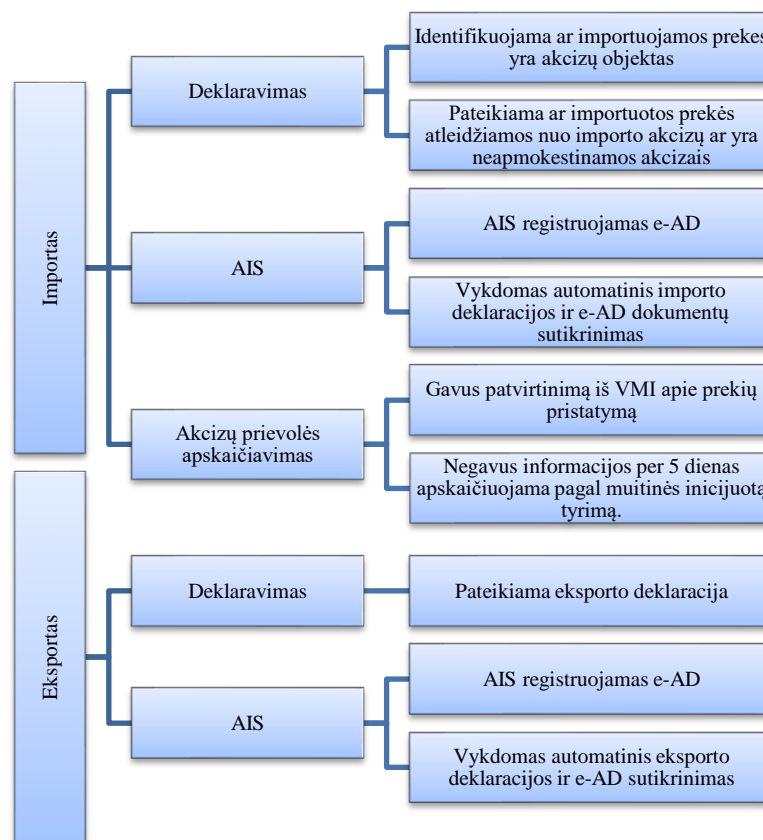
Importas

Deklaravimas

Identifikuojama ar importuojamos prekės yra akcizų objektas

Pateikiama ar importuotos prekės atleidžiamos nuo importo akcizų ar yra neapmokestinamos akcizais

AIS

AIS registruojamas e-AD

Vykdomas automatinis importo deklaracijos ir e-AD dokumentų sutikrinimas

Akcizų prievolės apskaičiavimas

Gavus patvirtinimą iš VMI apie prekių pristatymą

Negavus informacijos per 5 dienas apskaičiuojama pagal muitinės inicijuotą tyrimą.

Eksportas

Deklaravimas

Pateikiama eksporto deklaracija

AIS

AIS registruojamas e-AD

Vykdomas automatinis eksporto deklaracijos ir e-AD sutikrinimas